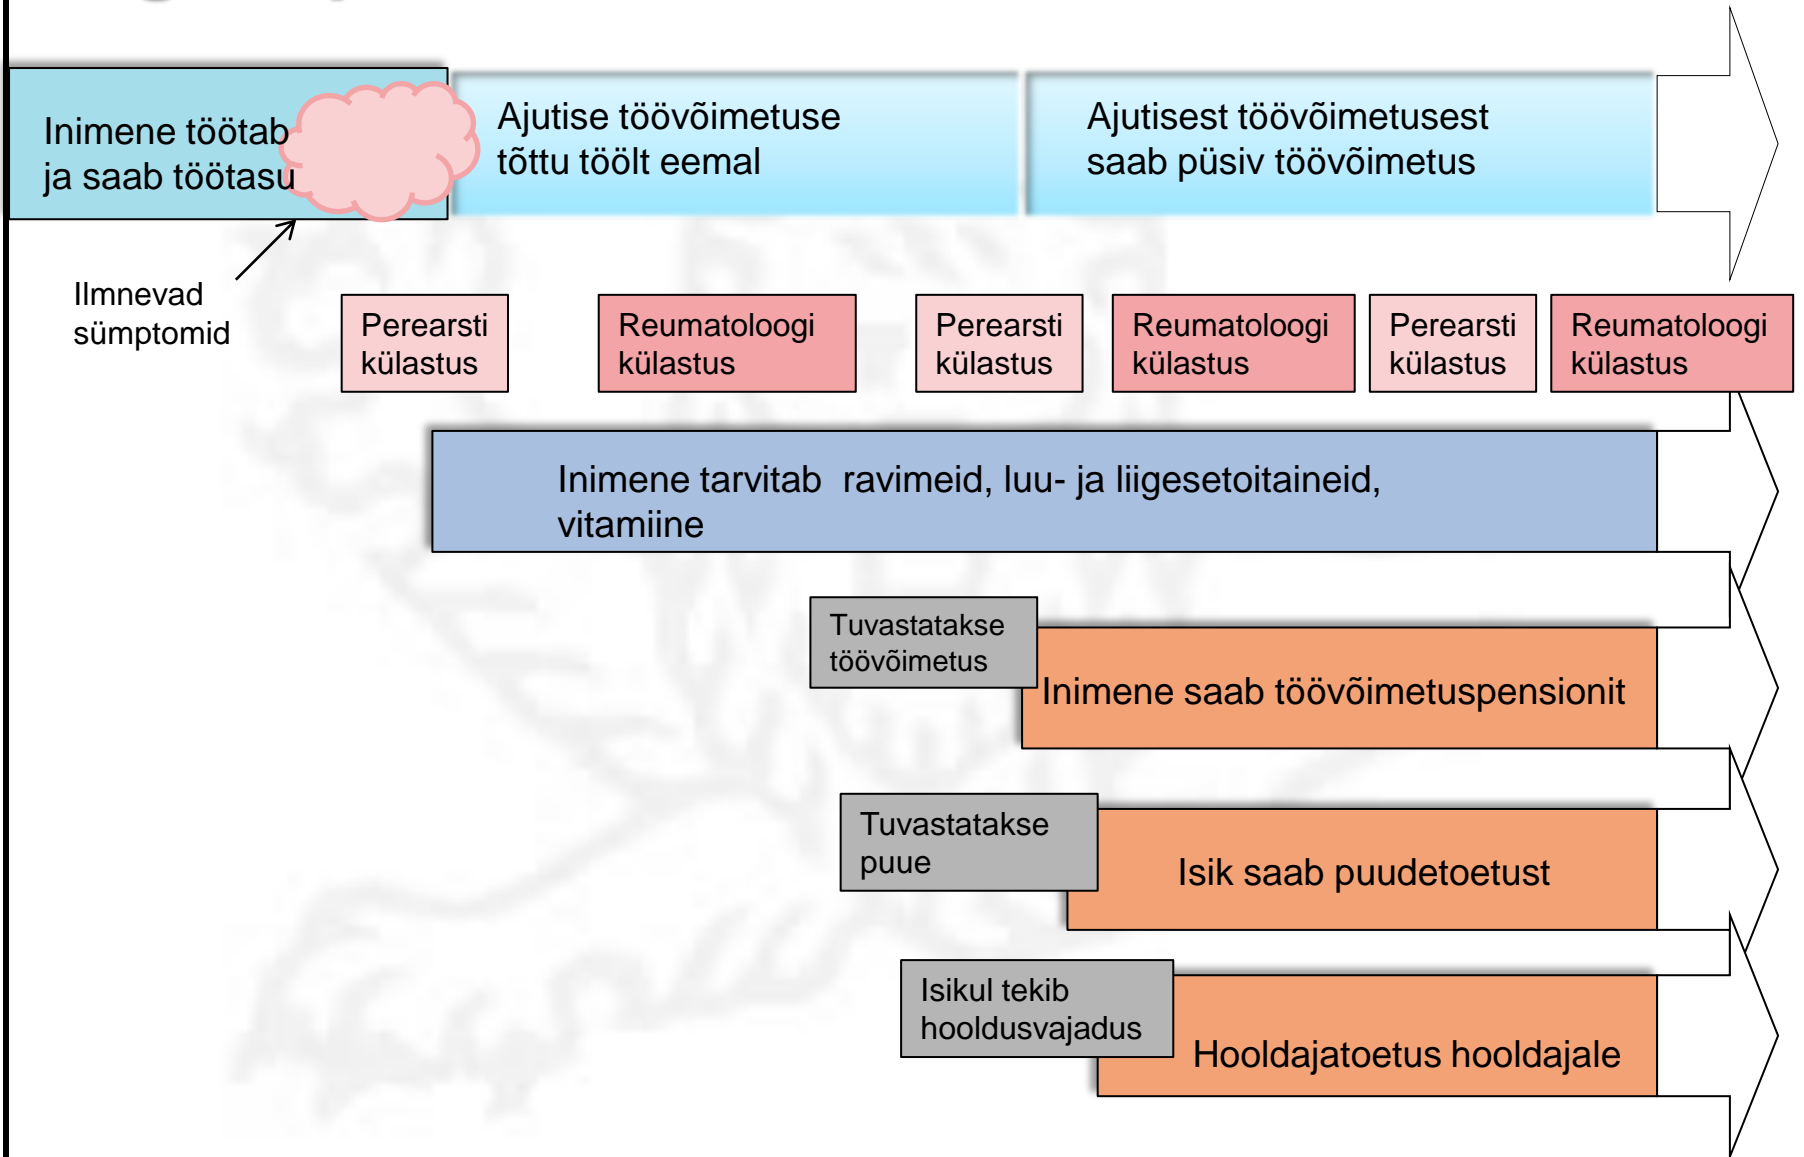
Inimene töötab ja saab töötasu

Ajutise töövõimetuse tõttu töölt eemal

Ajutisest töövõimetusest saab püsiv töövõimetus

Ilmnevad sümptomid

Perearsti külastus

Reumatoloogi külastus

Perearsti külastus

Reumatoloogi külastus

Perearsti külastus

Reumatoloogi külastus

Inimene tarvitab ravimeid, luu- ja liigesetoitaineid, vitamiine

Tuvastatakse töövõimetus

Inimene saab töövõimetuspensionit

Tuvastatakse puue

Isik saab puudetoetust

Isikul tekib hooldusvajadus

Hooldajatoetus hooldajale